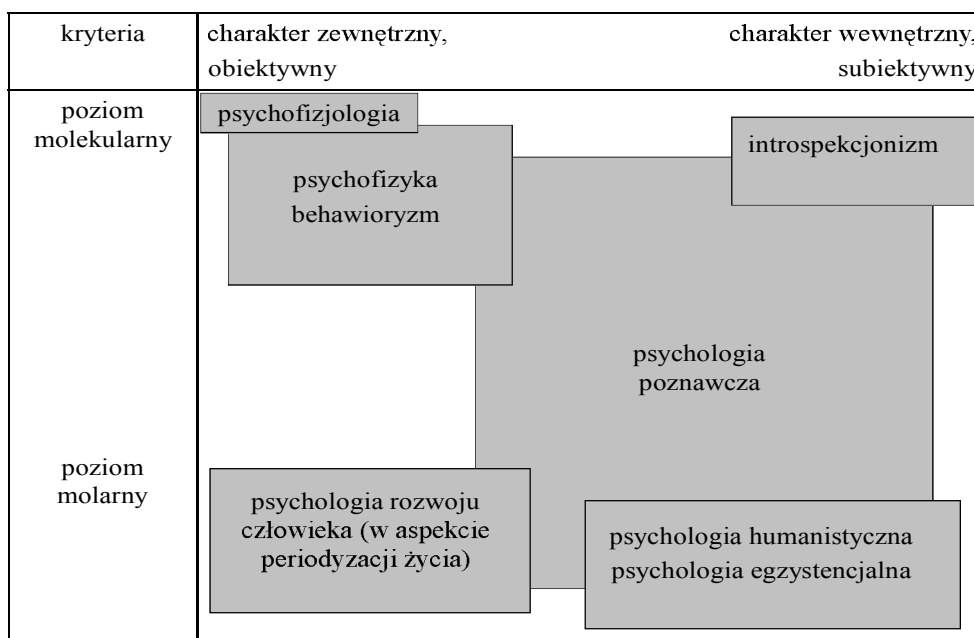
kryteria

charakter zewnętrzny, obiektywny

charakter wewnętrzny, subiektywny

poziom molekularny

poziom molarny

psychofizjologia

psychofizyka behawioryzm

introspekcjonizm

psychologia poznawcza

psychologia rozwoju człowieka (w aspekcie periodyzacji życia)

psychologia humanistyczna psychologia egzystencjalna